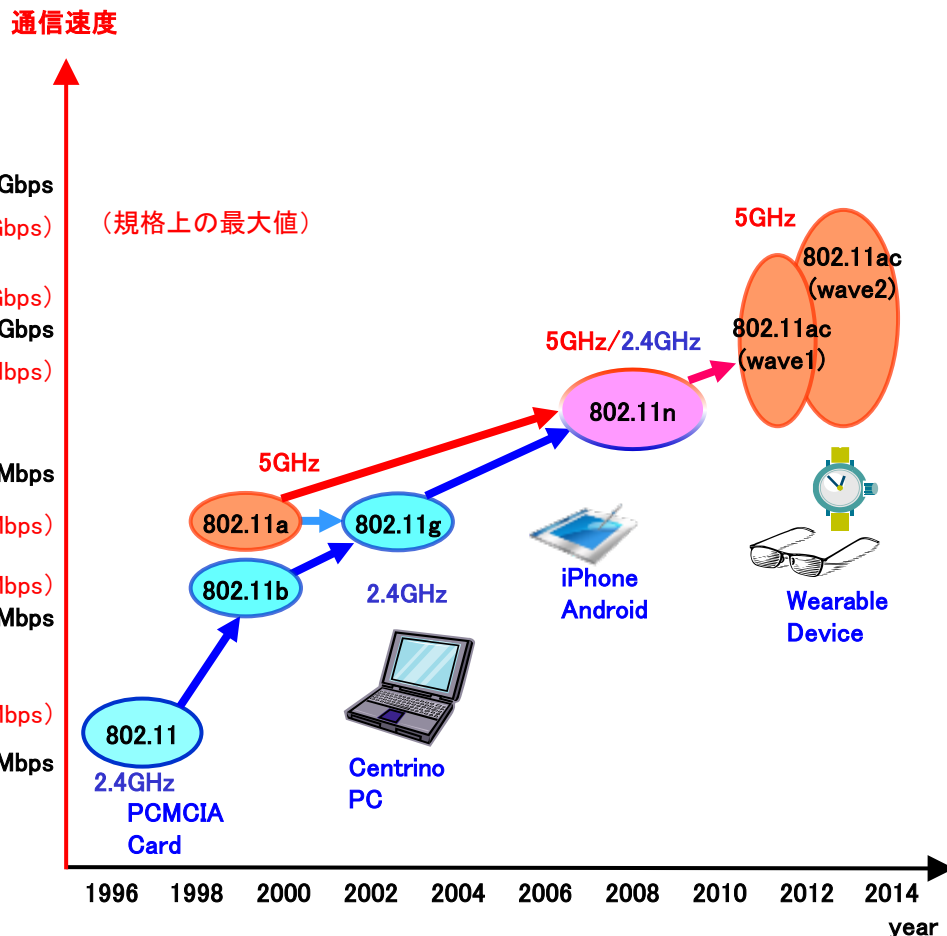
通信速度

Gbps
Gbps）
Gbps）
Gbps
lbps）
Mbps
lbps）
lbps）
Mbps
lbps）
Mbps

（規格上の最大値）

5GHz
802.11ac
(wave2)
802.11ac
(wave1)

5GHz/2.4GHz
802.11n

5GHz
802.11a
802.11g
802.11b
2.4GHz

iPhone
Android

Wearable
Device

802.11
2.4GHz
PCMCIA
Card

Centrino
PC

1996 1998 2000 2002 2004 2006 2008 2010 2012 2014
year